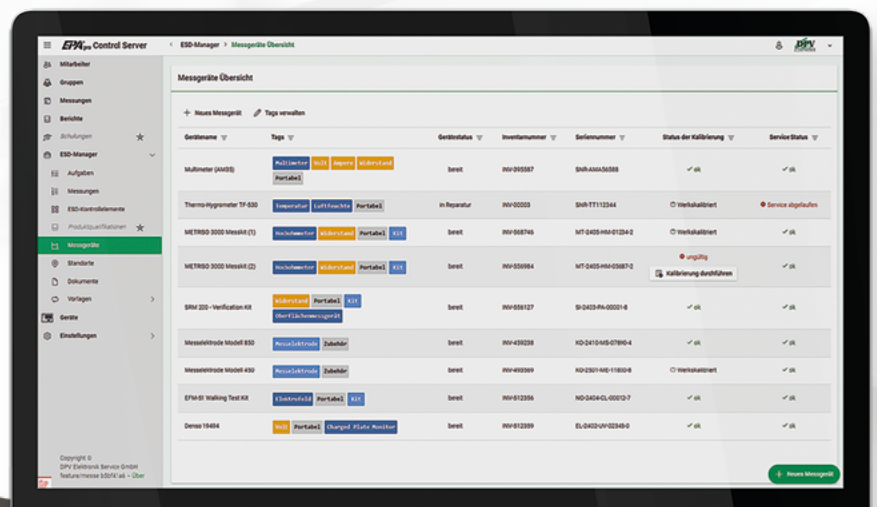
EPA pro Control Server
ESD-Manager > Messgeräte Übersicht

Mitarbeiter
Gruppen
Messungen
Berichte
Schulungen
ESD-Manager
Aufgaben
Messungen
ESD-Kontrollelemente
Produktqualifikationen
Messgeräte
Standorte
Dokumente
Vorlagen
Geräte
Einstellungen

Copyright ©
DPV Elektronik Service GmbH
feature/messe b0cf41a6 – Über

Messgeräte Übersicht

+ Neues Messgerät
Tags verwalten

| Gerätename | Tags | Gerätestatus | Inventarnummer | Seriennummer | Status der Kalibrierung | Service Status |
|---|---|---|---|---|---|---|
| Multimeter (AMS5) | Multimeter Volt Ampere Widerstand Portabel | bereit | INV-395587 | SNR-AMA56588 | ✓ ok | ✓ ok |
| Thermo-Hygrometer TF-530 | Temperatur Luftfeuchte Portabel | in Reparatur | INV-00003 | SNR-TT112344 | Werkskalibriert | Service abgelaufen |
| METRISO 3000 Messkit (1) | Hochohmmeter Widerstand Portabel Kit | bereit | INV-568746 | MT-2405-HM-01234-2 | Werkskalibriert | ✓ ok |
| METRISO 3000 Messkit (2) | Hochohmmeter Widerstand Portabel Kit | bereit | INV-556984 | MT-2405-HM-05687-2 | ungültig Kalibrierung durchführen | ✓ ok |
| SRM 200 - Verification Kit | Widerstand Portabel Kit Oberflächenmessgerät | bereit | INV-556127 | SI-2403-PA-00001-8 | ✓ ok | ✓ ok |
| Messelektrode Modell 850 | Messelektrode Zubehör | bereit | INV-439238 | KO-2410-MS-07890-4 | ✓ ok | ✓ ok |
| Messelektrode Modell 430 | Messelektrode Zubehör | bereit | INV-493369 | KO-2501-ME-11850-8 | Werkskalibriert | ✓ ok |
| EFM-51 Walking Test Kit | Elektrofeld Portabel Kit | bereit | INV-512356 | NO-2404-CL-00012-7 | ✓ ok | ✓ ok |
| Denso 15494 | Volt Portabel Charged Plate Monitor | bereit | INV-512359 | EL-2402-UV-02345-0 | ✓ ok | ✓ ok |

+ Neues Messgerät